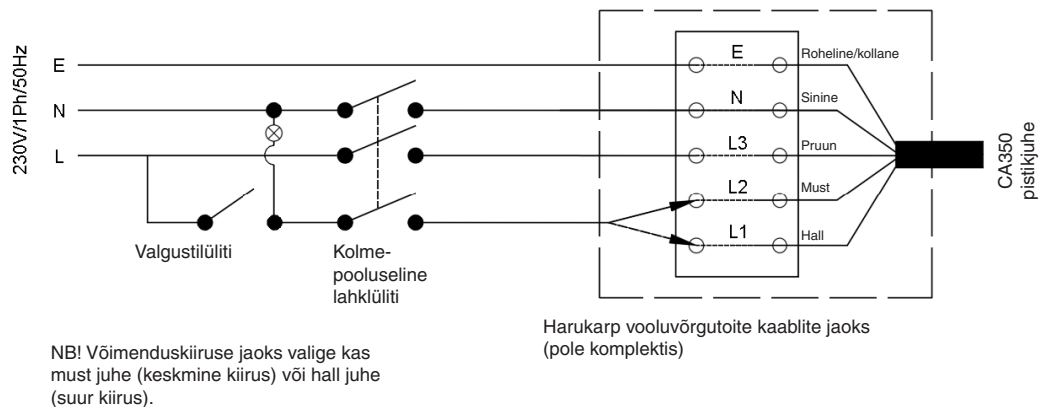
230V/1Ph/50Hz

E

N

L

E

N

L3

L2

L1

Roheline/kollane

Sinine

Pruun

Must

Hall

CA350 pistikjuhe

Valgustilüliti

Kolmepooluseline lahklüliti

Harukarp vooluvõrgutoite kaablite jaoks (pole komplektis)

NB! Võimenduskiiruse jaoks valige kas must juhe (keskmine kiirus) või hall juhe (suur kiirus).